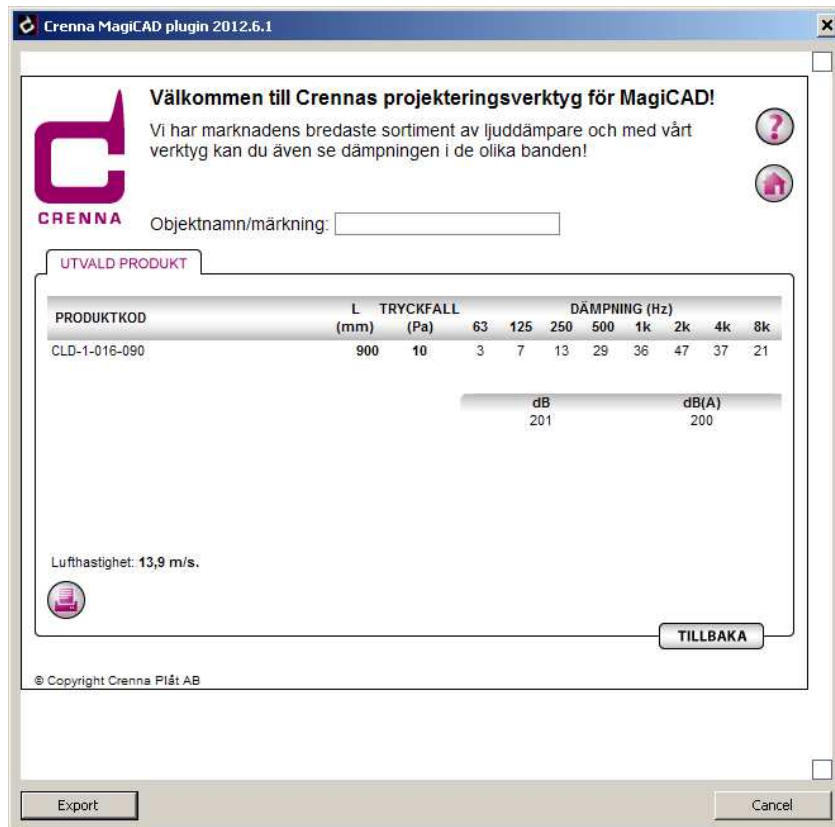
Crenna MagiCAD plugin 2012.6.1

CRENNA

Välkommen till Crennas projekteringsverktyg för MagiCAD!

Vi har marknadens bredaste sortiment av ljuddämpare och med vårt verktyg kan du även se dämpningen i de olika banden!

Objektnamn/märkning:

UTVALD PRODUKT

| PRODUKTKOD | L (mm) | TRYCKFALL (Pa) | DÄMPNING (Hz) 63 | 125 | 250 | 500 | 1k | 2k | 4k | 8k |
|---|---|---|---|---|---|---|---|---|---|---|
| CLD-1-016-090 | 900 | 10 | 3 | 7 | 13 | 29 | 36 | 47 | 37 | 21 |

| dB | dB(A) |
|---|---|
| 201 | 200 |

Lufthastighet: 13,9 m/s.

TILLBAKA

© Copyright Crenna Plåt AB

Export

Cancel